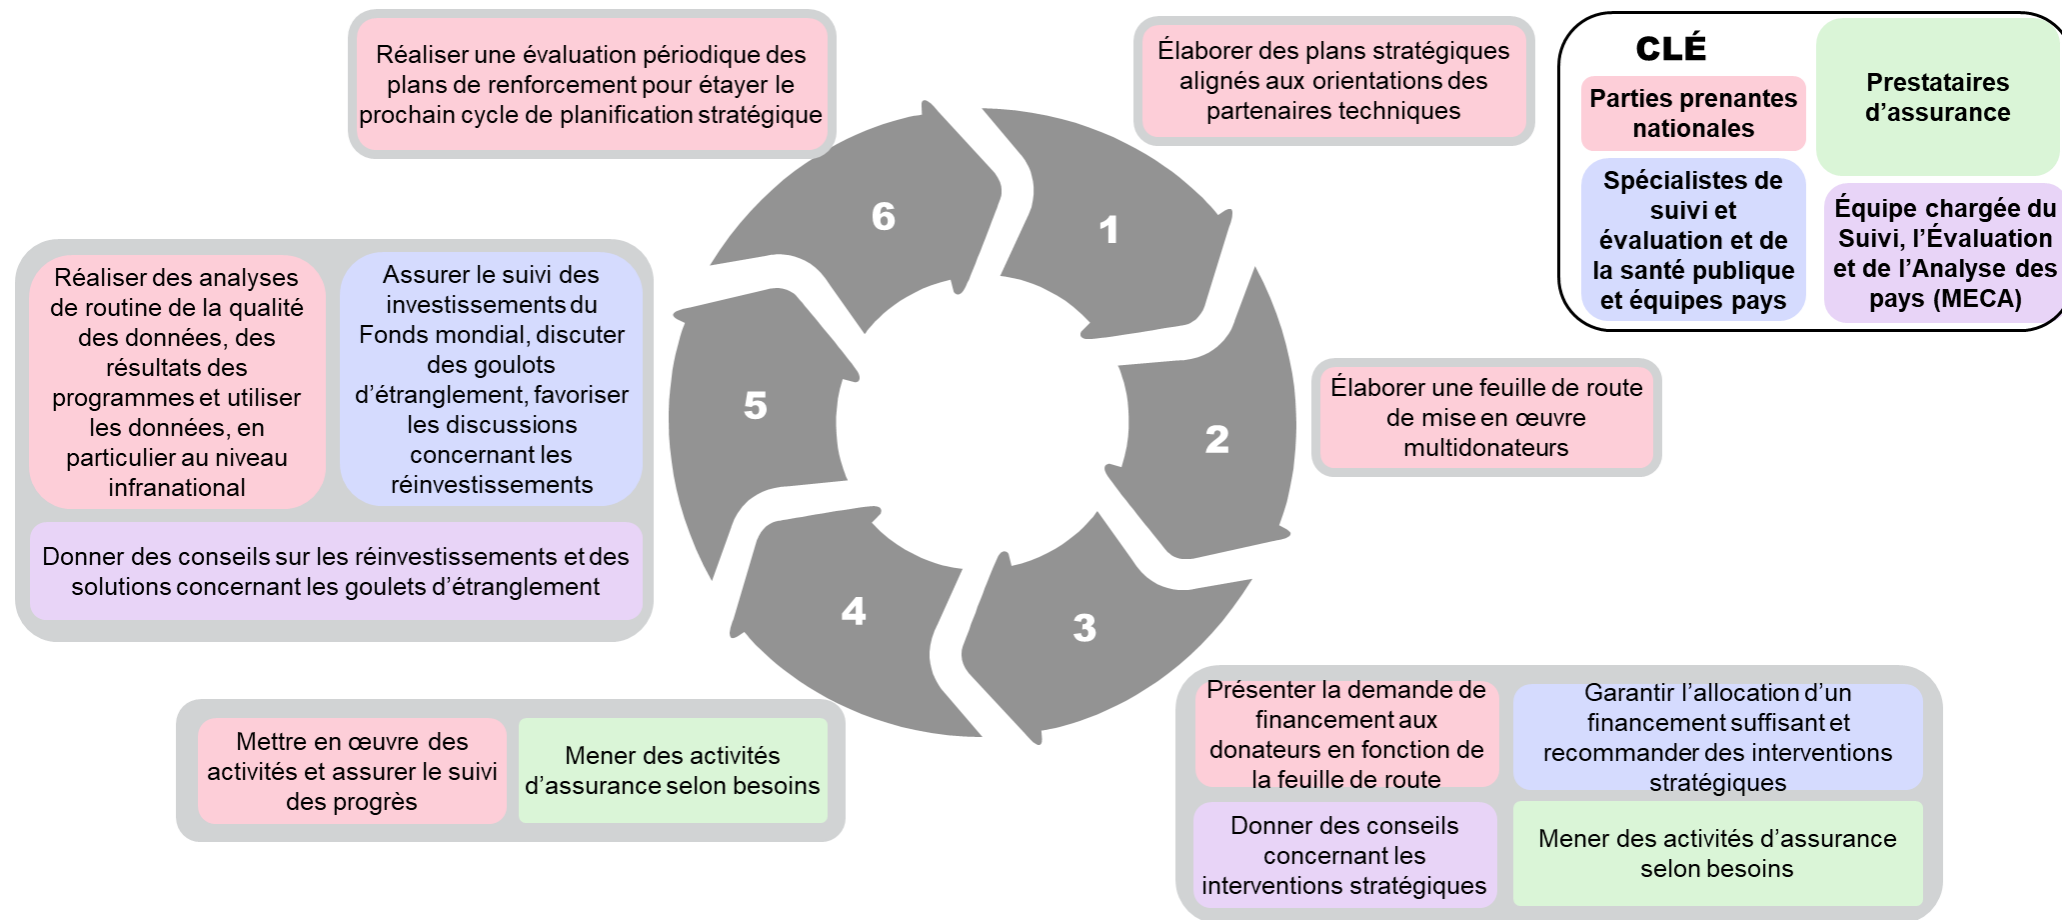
Réaliser une évaluation périodique des plans de renforcement pour étayer le prochain cycle de planification stratégique

Élaborer des plans stratégiques alignés aux orientations des partenaires techniques

CLÉ

Parties prenantes nationales

Prestataires d'assurance

Spécialistes de suivi et évaluation et de la santé publique et équipes pays

Équipe chargée du Suivi, l'Évaluation et de l'Analyse des pays (MECA)

6

1

5

2

4

3

Réaliser des analyses de routine de la qualité des données, des résultats des programmes et utiliser les données, en particulier au niveau infranational

Assurer le suivi des investissements du Fonds mondial, discuter des goulots d'étranglement, favoriser les discussions concernant les réinvestissements

Donner des conseils sur les réinvestissements et des solutions concernant les goulets d'étranglement

Élaborer une feuille de route de mise en œuvre multidonateurs

Mettre en œuvre des activités et assurer le suivi des progrès

Mener des activités d'assurance selon besoins

Présenter la demande de financement aux donateurs en fonction de la feuille de route

Garantir l'allocation d'un financement suffisant et recommander des interventions stratégiques

Donner des conseils concernant les interventions stratégiques

Mener des activités d'assurance selon besoins